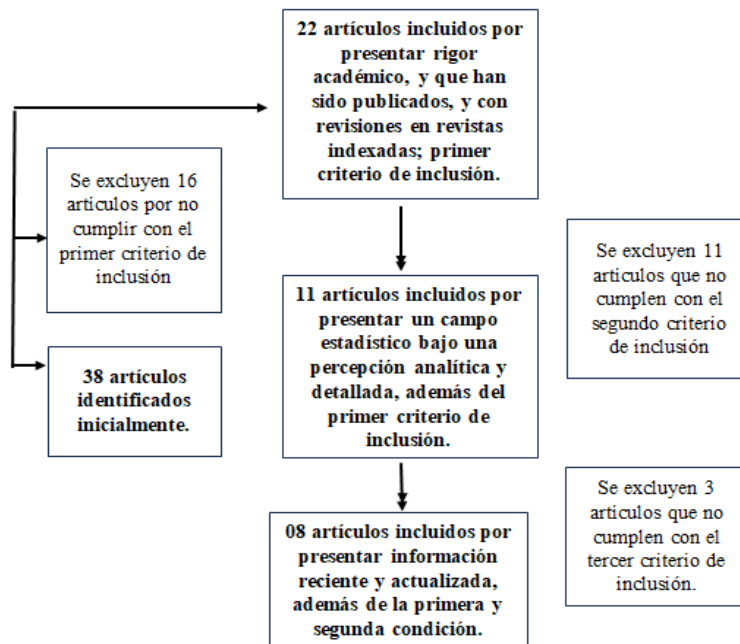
22 artículos incluidos por presentar rigor académico, y que han sido publicados, y con revisiones en revistas indexadas; primer criterio de inclusión.

Se excluyen 16 articulos por no cumplir con el primer criterio de inclusión

Se excluyen 11 articulos que no cumplen con el segundo criterio de inclusión

11 artículos incluidos por presentar un campo estadístico bajo una percepción analítica y detallada, además del primer criterio de inclusión.

38 artículos identificados inicialmente.

Se excluyen 3 articulos que no cumplen con el tercer criterio de inclusión.

08 artículos incluidos por presentar información reciente y actualizada, además de la primera y segunda condición.